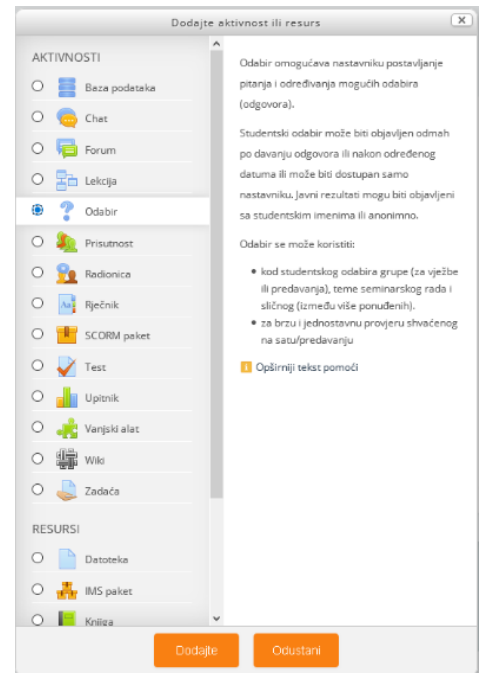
Dodajte aktivnost ili resurs

AKTIVNOSTI

Baza podataka

Chat

Forum

Lekcija

Odabir

Prisutnost

Radionica

Rječnik

SCORM paket

Test

Upitnik

Vanjski alat

Wiki

Zadaća

RESURSI

Datoteka

IMS paket

Knjiga

Odabir omogućava nastavniku postavljanje pitanja i određivanja mogućih odabira (odgovora).

Studentski odabir može biti objavljen odmah po davanju odgovora ili nakon određenog datuma ili može biti dostupan samo nastavniku. Javni rezultati mogu biti objavljeni sa studentskim imenima ili anonimno.

Odabir se može koristiti:

• kod studentskog odabira grupe (za vježbe ili predavanja), teme seminarskog rada i sličnog (između više ponuđenih).
• za brzu i jednostavnu provjeru shvaćenog na satu/predavanju

Opširniji tekst pomoći

Dodajte

Odustani